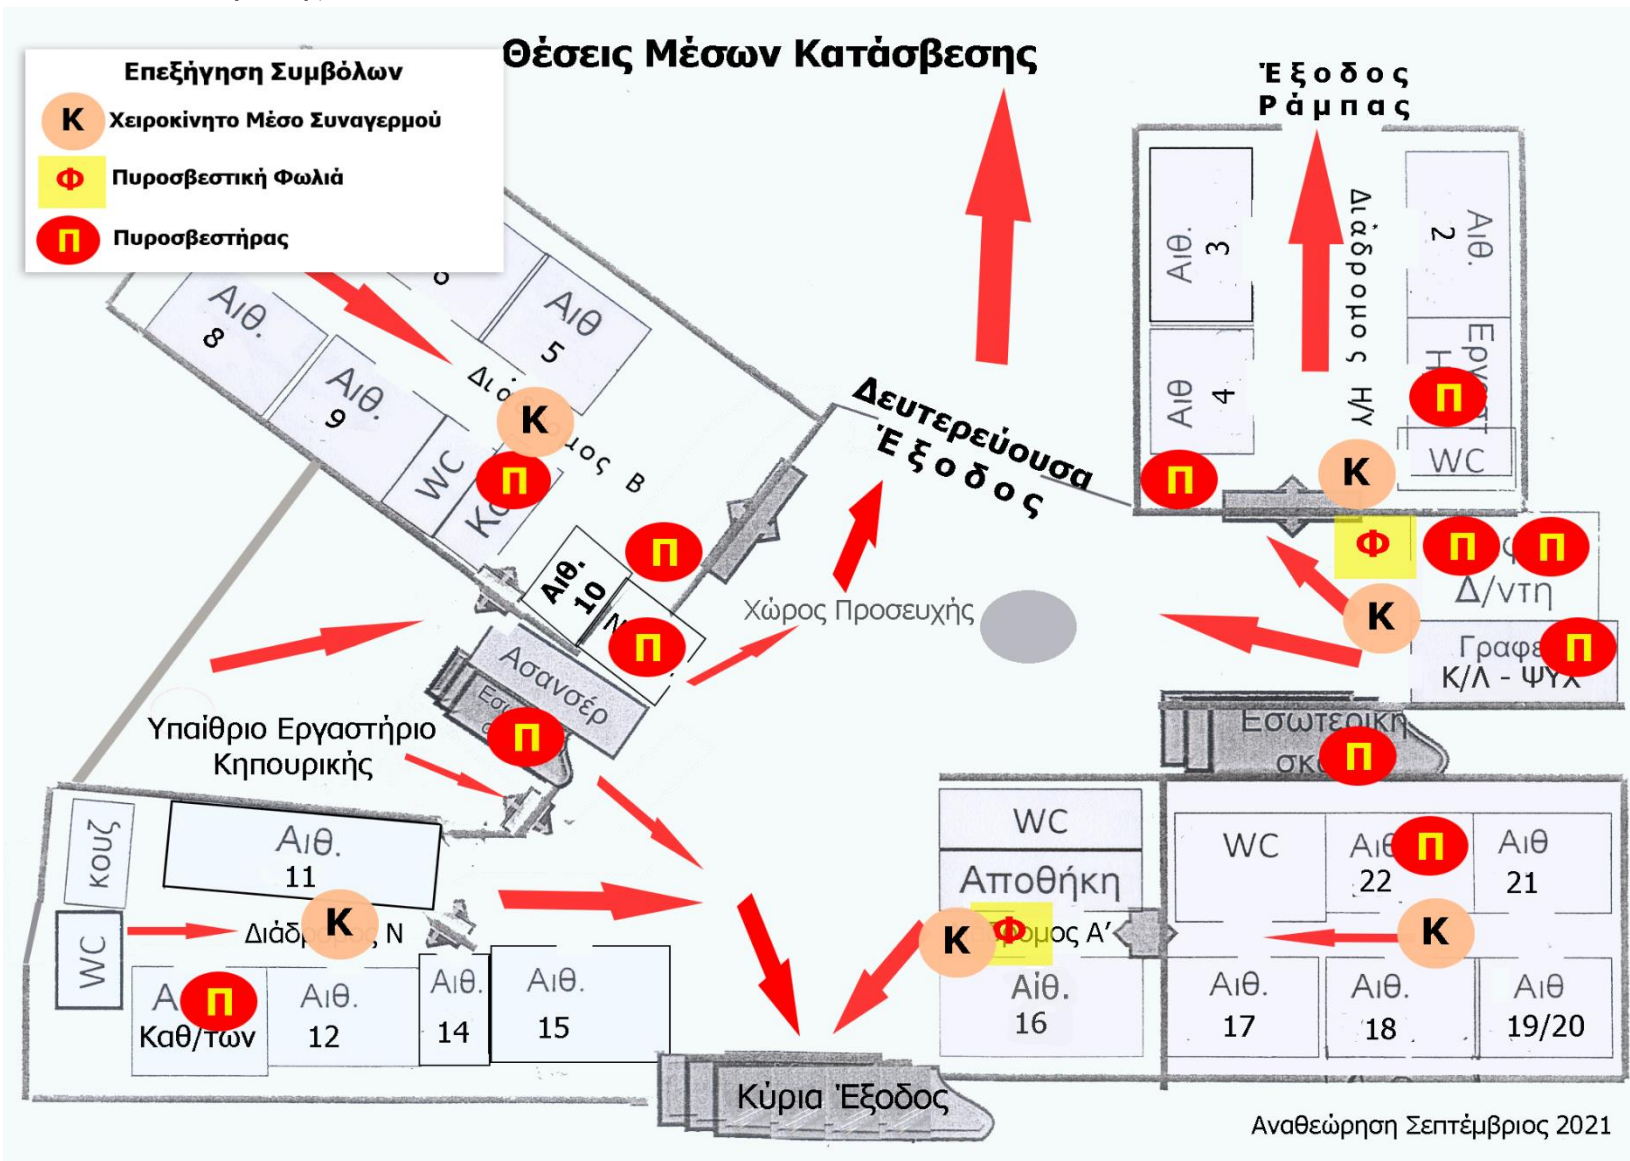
Επεξήγηση Συμβόλων
K Χειροκίνητο Μέσο Συναγερμού
Φ Πυροσβεστική Φωλιά
Π Πυροσβεστήρας

Θέσεις Μέσων Κατάσβεσης

Έξοδος Ράμπας

Αιθ. 8
Αιθ 5
Αιθ. 9
WC
Κ
Διάδρομος Β
Π
K
Αιθ. 10
Π
Π
Ασανσέρ
Π
Δευτερεύουσα Έξοδος
Χώρος Προσευχής

Αιθ. 3
Αιθ 4
Διάδρομος Η/Υ
Αιθ. 2
Εργαστ Η
Π
WC
Π
K
Φ
Π
Π
Δ/ντη
K
Γραφε
Π
Κ/Λ - ΨΥΧ
Εσωτερική σκ
Π

Υπαίθριο Εργαστήριο Κηπουρικής

κουζ
Αιθ. 11
WC
Διάδρομος Ν
K
Α
Π
Καθ/των
Αιθ. 12
Αιθ. 14
Αιθ. 15

WC
Αποθήκη
K
Φ
ομος Α'
Αιθ. 16
WC
Αιθ
Π
22
Αιθ 21
K
Αιθ. 17
Αιθ. 18
Αιθ 19/20

Κύρια Έξοδος

Αναθεώρηση Σεπτέμβριος 2021